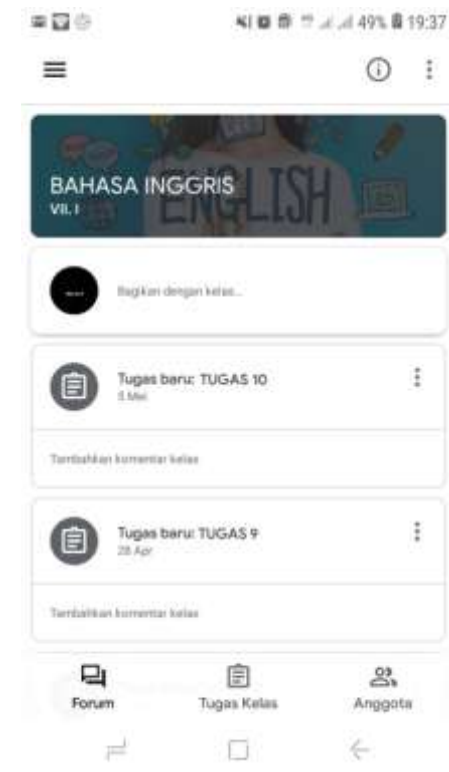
49% 19:37

BAHASA INGGRIS
VII. I

ENGLISH

Bagikan dengan kelas...

Tugas baru: TUGAS 10
5 Mei

Tambahkan komentar kelas

Tugas baru: TUGAS 9
28 Apr

Tambahkan komentar kelas

Forum
Tugas Kelas
Anggota